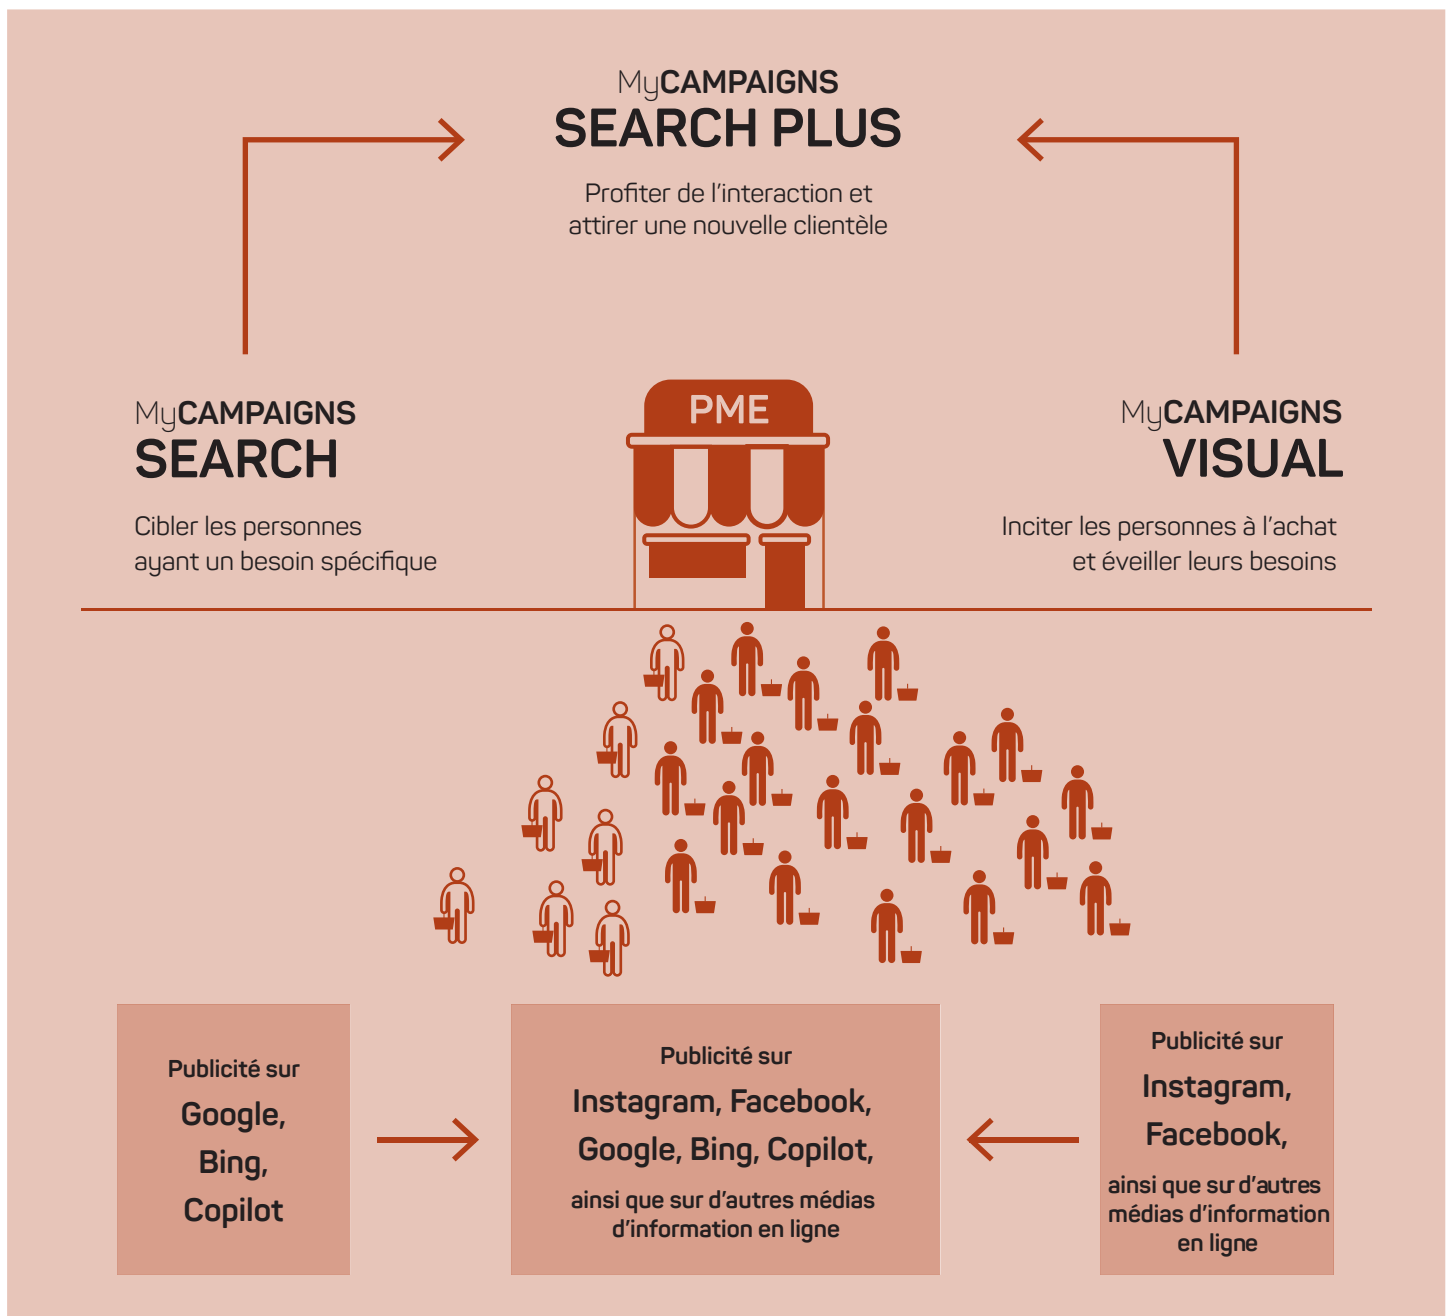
MyCAMPAIGNS
SEARCH PLUS

Profiter de l'interaction et attirer une nouvelle clientèle

MyCAMPAIGNS
SEARCH

Cibler les personnes ayant un besoin spécifique

PME

MyCAMPAIGNS
VISUAL

Inciter les personnes à l'achat et éveiller leurs besoins

Publicité sur
Google, Bing, Copilot

Publicité sur
Instagram, Facebook, Google, Bing, Copilot,
ainsi que sur d'autres médias d'information en ligne

Publicité sur
Instagram, Facebook,
ainsi que sur d'autres médias d'information en ligne